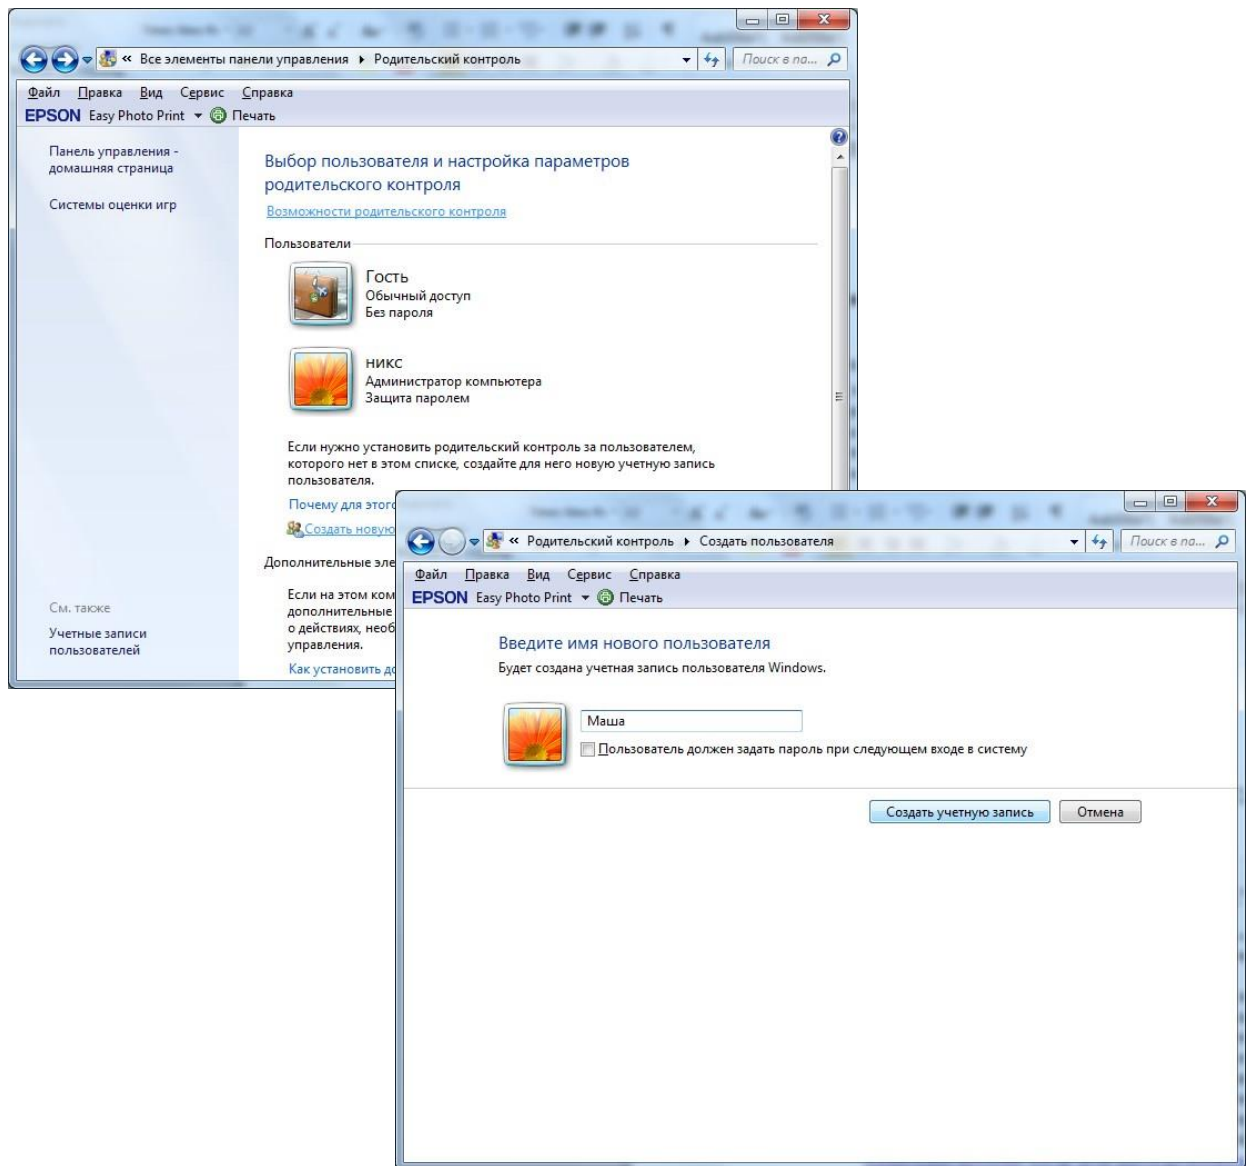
« Все элементы панели управления ▸ Родительский контроль

Поиск в па...

Файл Правка Вид Сервис Справка

EPSON Easy Photo Print ▾ Печать

Панель управления - домашняя страница

Системы оценки игр

Выбор пользователя и настройка параметров родительского контроля

Возможности родительского контроля

Пользователи

Гость
Обычный доступ
Без пароля

никс
Администратор компьютера
Защита паролем

Если нужно установить родительский контроль за пользователем, которого нет в этом списке, создайте для него новую учетную запись пользователя.

Почему для этог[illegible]

Создать нову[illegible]

Дополнительные эл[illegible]

Если на этом ком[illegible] дополнительные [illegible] о действиях, необ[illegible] управления.

Как установить д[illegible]

См. также

Учетные записи пользователей

« Родительский контроль ▸ Создать пользователя

Поиск в па...

Файл Правка Вид Сервис Справка

EPSON Easy Photo Print ▾ Печать

Введите имя нового пользователя

Будет создана учетная запись пользователя Windows.

Маша

Пользователь должен задать пароль при следующем входе в систему

Создать учетную запись

Отмена